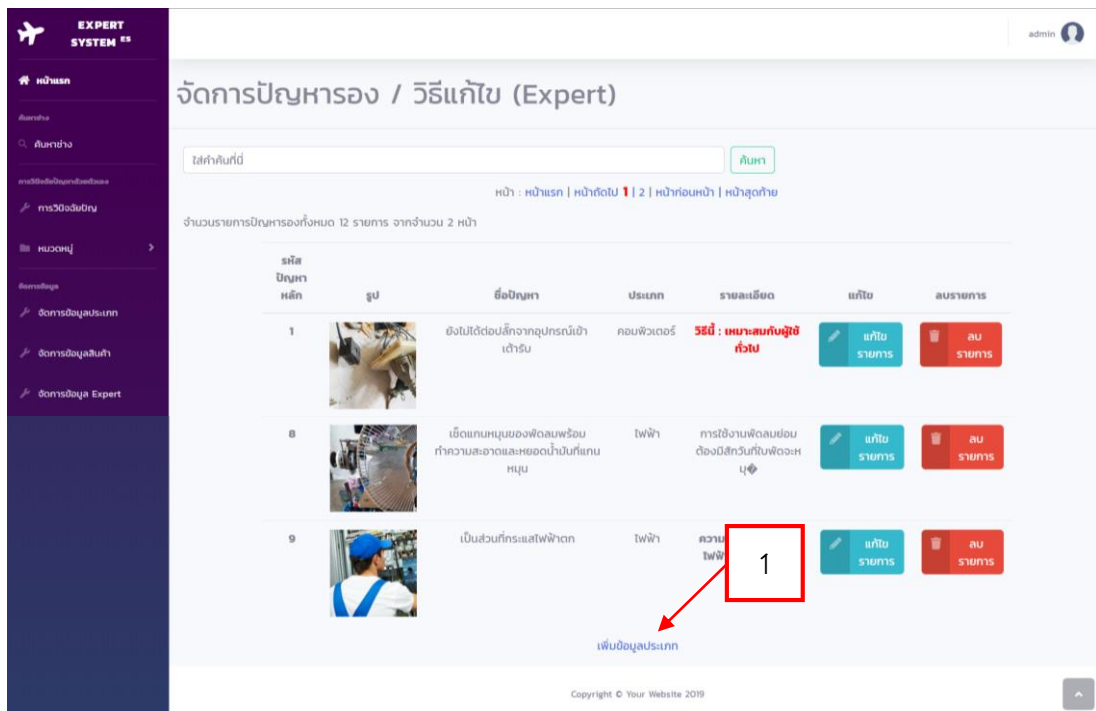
EXPERT SYSTEM ES

หน้าแรก

ค้นหาช่าง

ค้นหาช่าง

การวินิจฉัยปัญหาด้วยตัวเอง

การวินิจฉัยปัญ

หมวดหมู่

จัดการข้อมูล

จัดการข้อมูลประเภท

จัดการข้อมูลสินค้า

จัดการข้อมูล Expert

admin

จัดการปัญหารอง / วิธีแก้ไข (Expert)

ใส่คำค้นที่นี่

ค้นหา

หน้า : หน้าแรก | หน้าถัดไป 1 | 2 | หน้าก่อนหน้า | หน้าสุดท้าย

จำนวนรายการปัญหารองทั้งหมด 12 รายการ จากจำนวน 2 หน้า

| รหัสปัญหาหลัก | รูป | ชื่อปัญหา | ประเภท | รายละเอียด | แก้ไข | ลบรายการ |
|---|---|---|---|---|---|---|
| 1 | | ยังไม่ได้ต่อปลั๊กจากอุปกรณ์เข้าเต้ารับ | คอมพิวเตอร์ | วิธีนี้ : เหมาะสมกับผู้ใช้ทั่วไป | แก้ไขรายการ | ลบรายการ |
| 8 | | เช็ดแกนหมุนของพัดลมพร้อมทำความสะอาดและหยอดน้ำมันที่แกนหมุน | ไฟฟ้า | การใช้งานพัดลมบ่อยต้องมีสักวันที่ใบพัดจะหมุ� | แก้ไขรายการ | ลบรายการ |
| 9 | | เป็นส่วนที่กระแสไฟฟ้าตก | ไฟฟ้า | ความ ไฟฟ้ | แก้ไขรายการ | ลบรายการ |

1

เพิ่มข้อมูลประเภท

Copyright © Your Website 2019